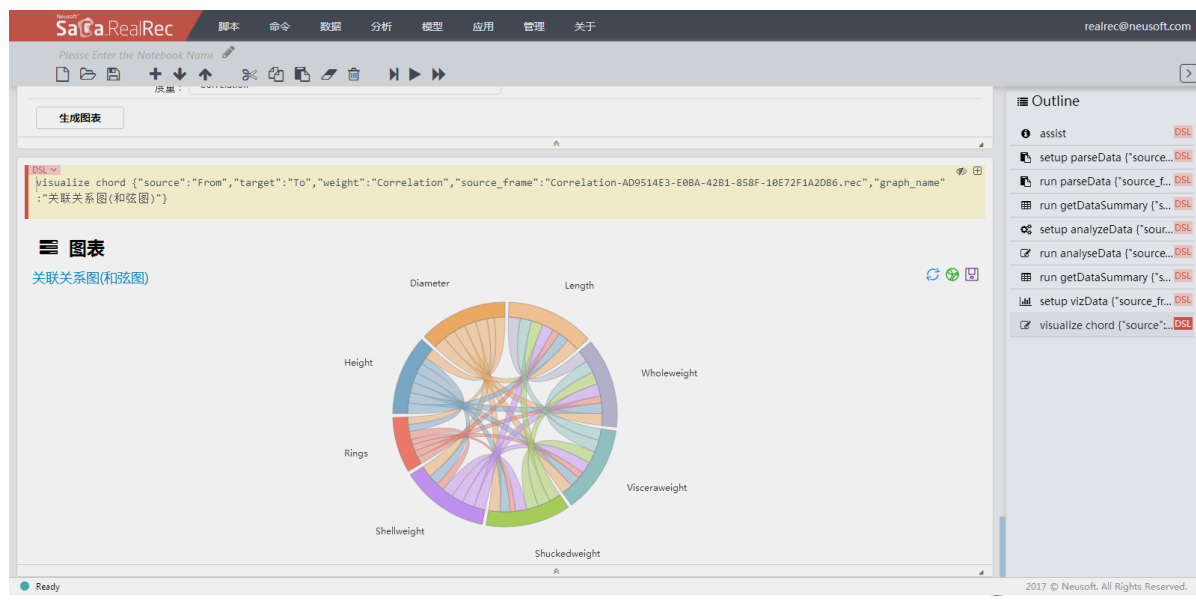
Neusoft SaCa RealRec 脚本 命令 数据 分析 模型 应用 管理 关于 realrec@neusoft.com

Please Enter the Notebook Name

度量： Correlation

生成图表

DSL

visualize chord {"source":"From","target":"To","weight":"Correlation","source_frame":"Correlation-AD9514E3-E0BA-42B1-858F-10E72F1A2DB6.rec","graph_name":"关联关系图(和弦图)"}

图表

关联关系图(和弦图)

Diameter
Length
Height
Wholeweight
Rings
Visceraweight
Shellweight
Shuckedweight

Outline

assist DSL
setup parseData {"source... DSL
run parseData {"source_f... DSL
run getDataSummary {"s... DSL
setup analyzeData {"sour... DSL
run analyseData {"source... DSL
run getDataSummary {"s... DSL
setup vizData {"source_fr... DSL
visualize chord {"source":... DSL

Ready

2017 © Neusoft. All Rights Reserved.